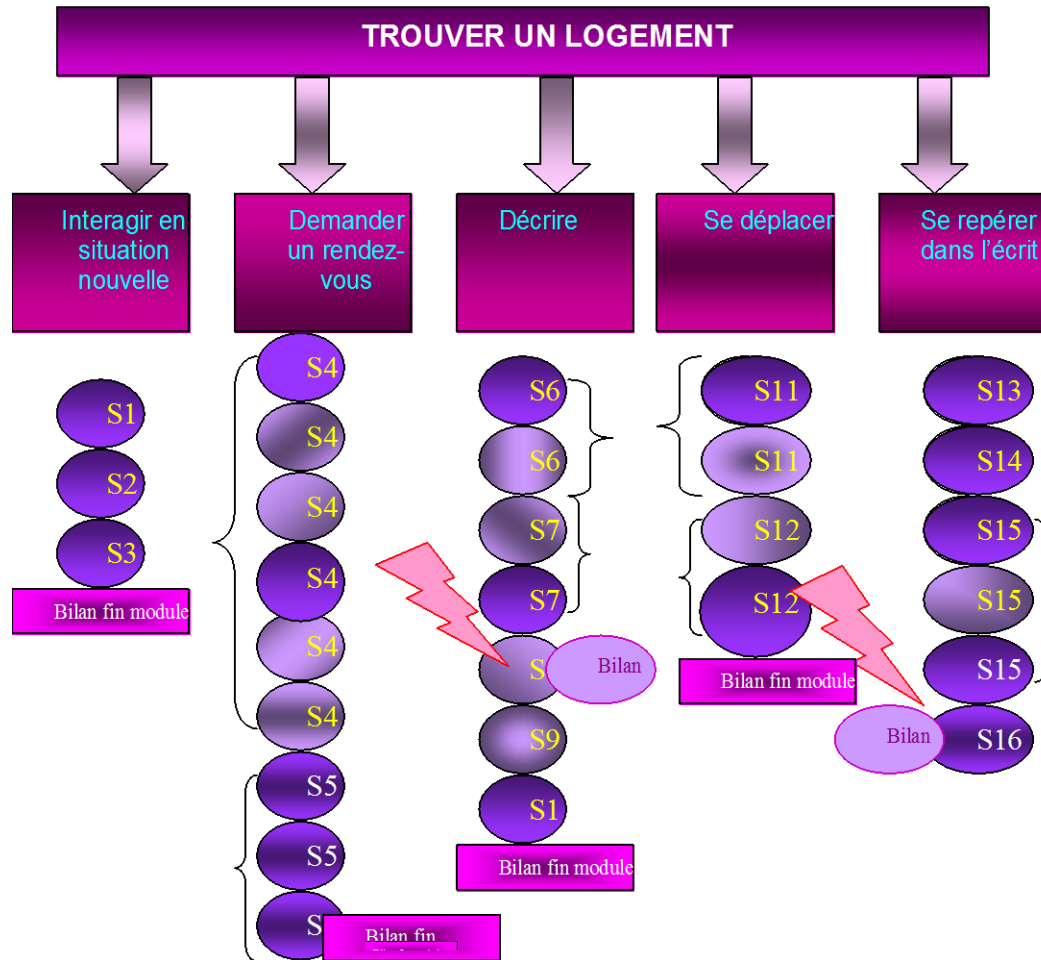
TROUVER UN LOGEMENT

Interagir en situation nouvelle

S1
S2
S3
Bilan fin module

Demander un rendez-vous

S4
S4
S4
S4
S4
S4
S5
S5
S
Bilan fin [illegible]

Décrire

S6
S6
S7
S7
S
Bilan
S9
S1
Bilan fin module

Se déplacer

S11
S11
S12
S12
Bilan fin module

Se repérer dans l'écrit

S13
S14
S15
S15
S15
Bilan
S16